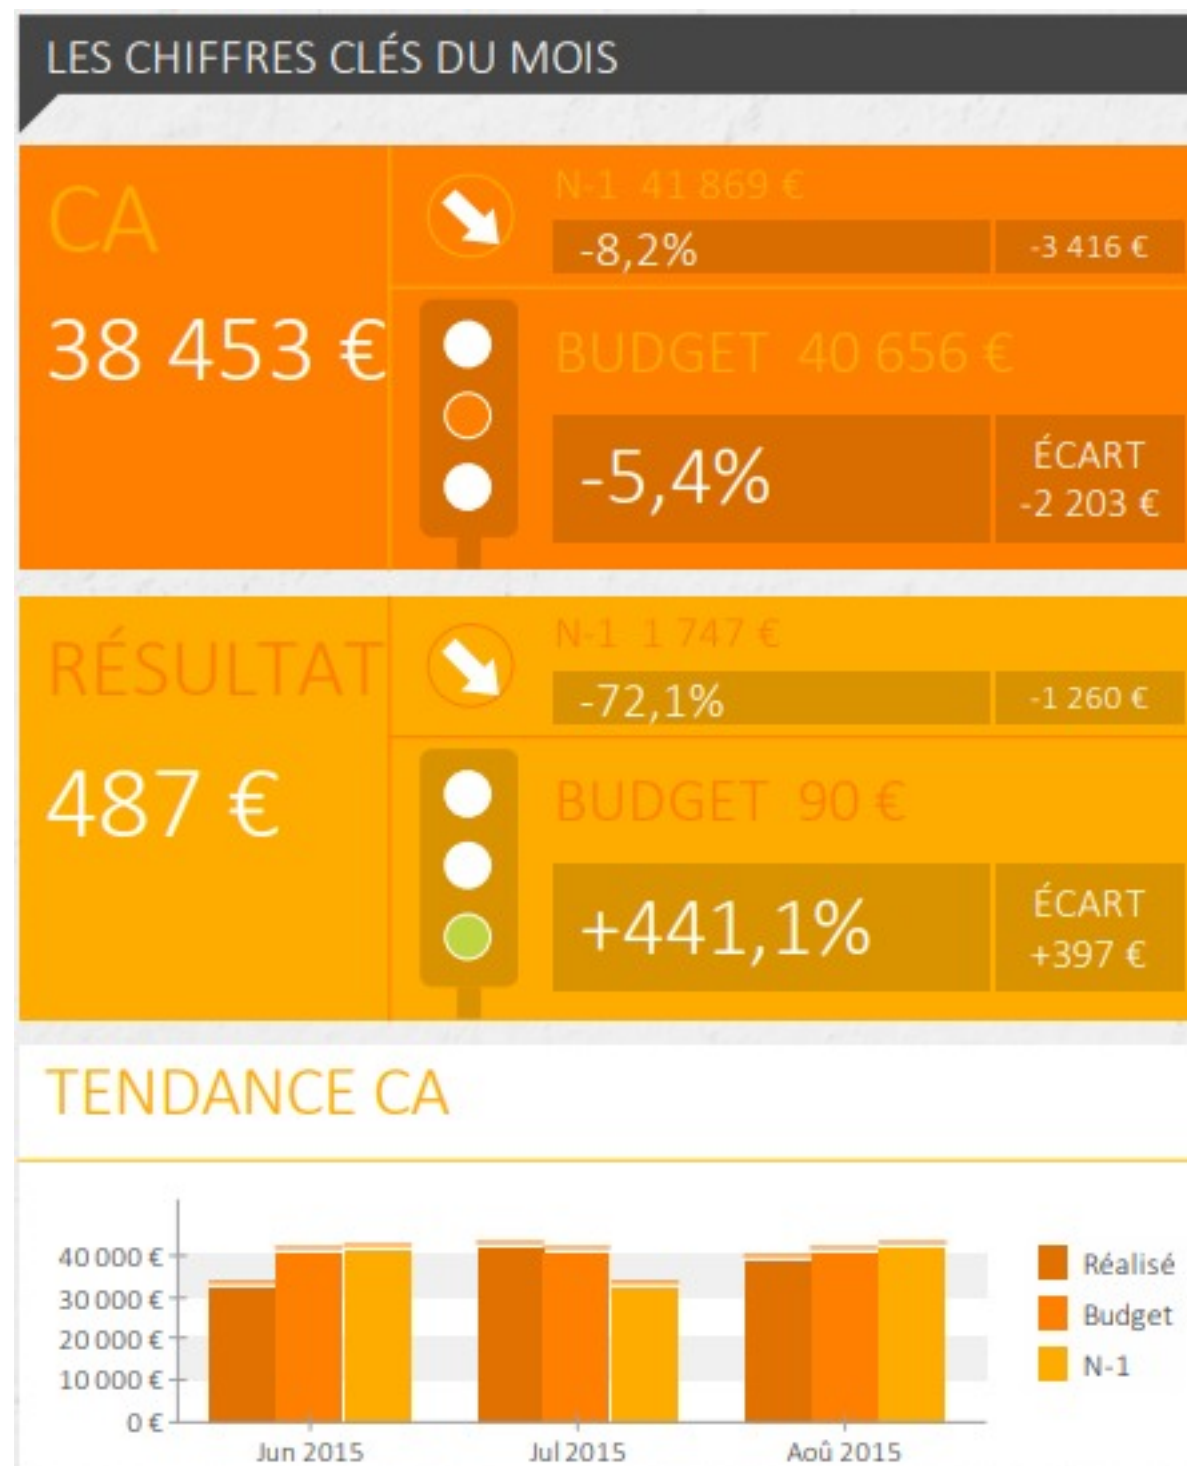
LES CHIFFRES CLÉS DU MOIS

CA

38 453 €

N-1 41 869 €

-8,2%

-3 416 €

BUDGET 40 656 €

-5,4%

ÉCART
-2 203 €

RÉSULTAT

487 €

N-1 1 747 €

-72,1%

-1 260 €

BUDGET 90 €

+441,1%

ÉCART
+397 €

TENDANCE CA

40 000 €
30 000 €
20 000 €
10 000 €
0 €

Jun 2015
Jul 2015
Aoû 2015

Réalisé
Budget
N-1